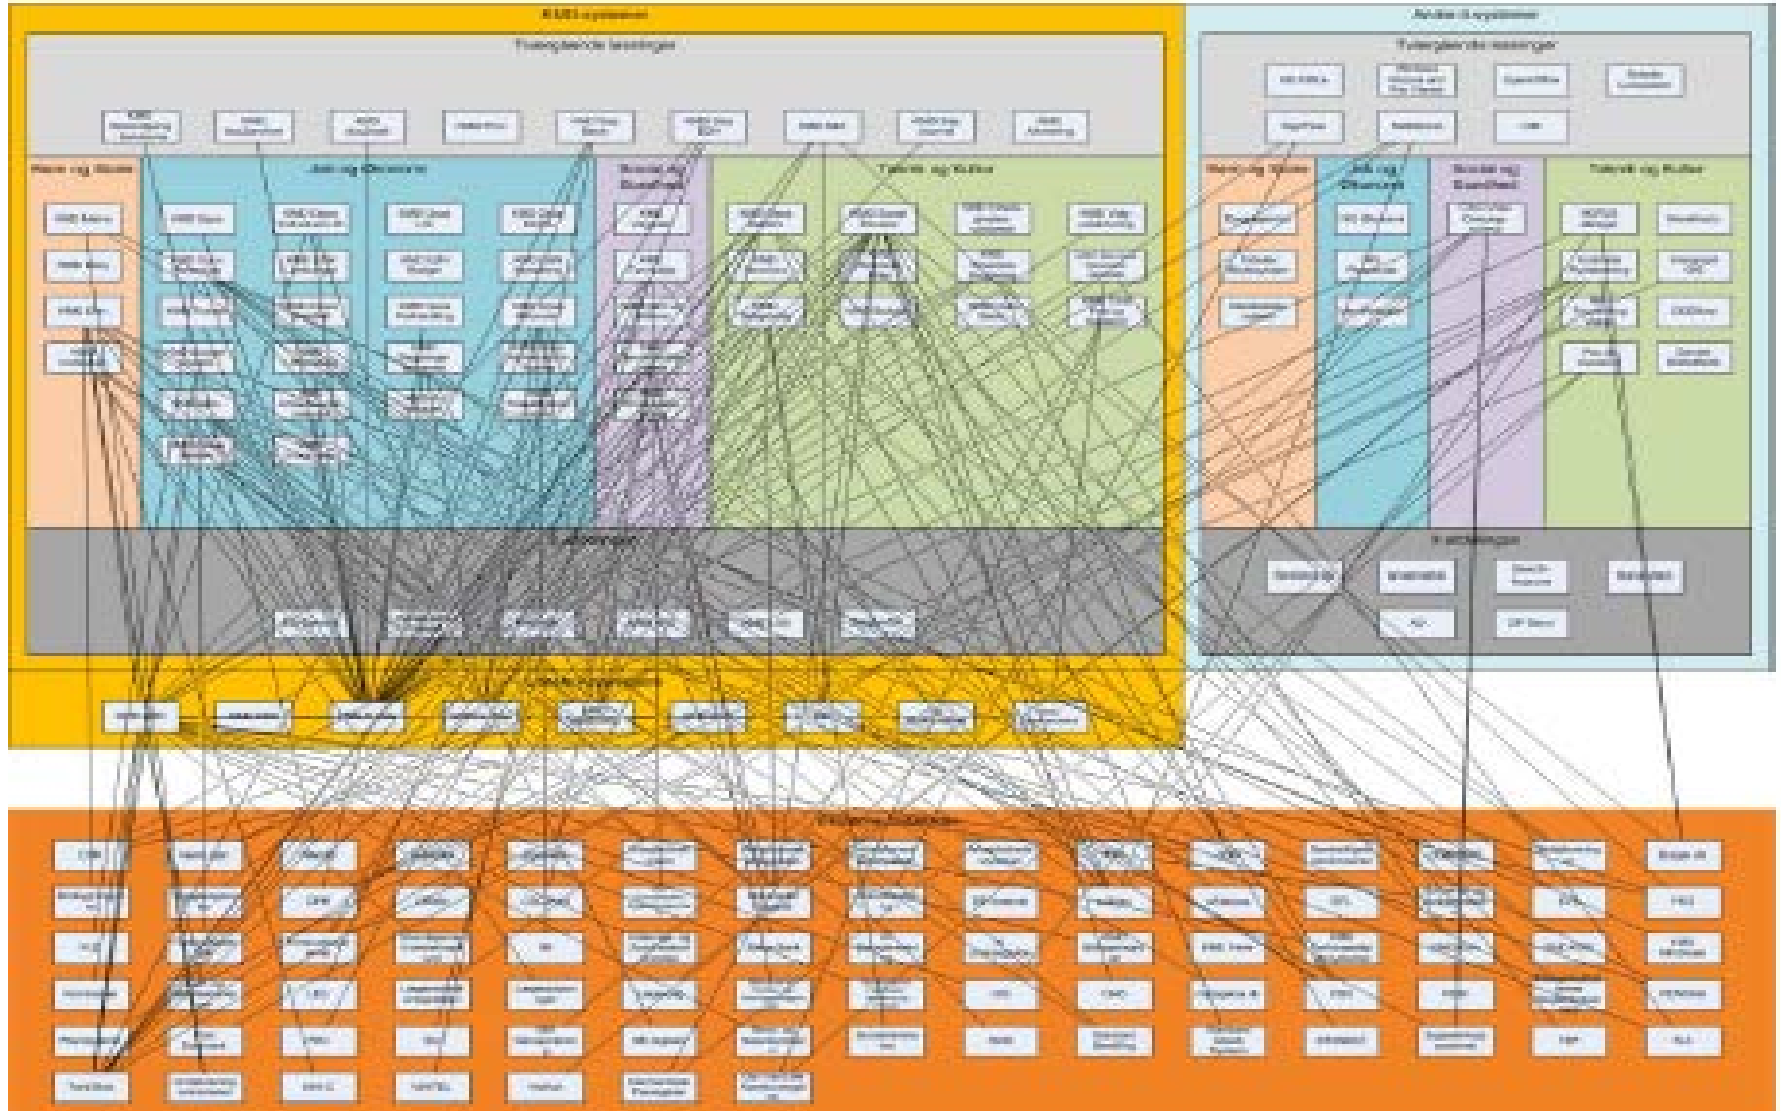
KMD-systemer

Tværgående løsninger

Børn og Skole

Job og Økonomi

Sundhed og Ældre

Teknik og Kultur

Andre IT-systemer

Tværgående løsninger

Børn og Skole

Job og Økonomi

Social og Sundhed

Teknik og Kultur

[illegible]

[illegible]